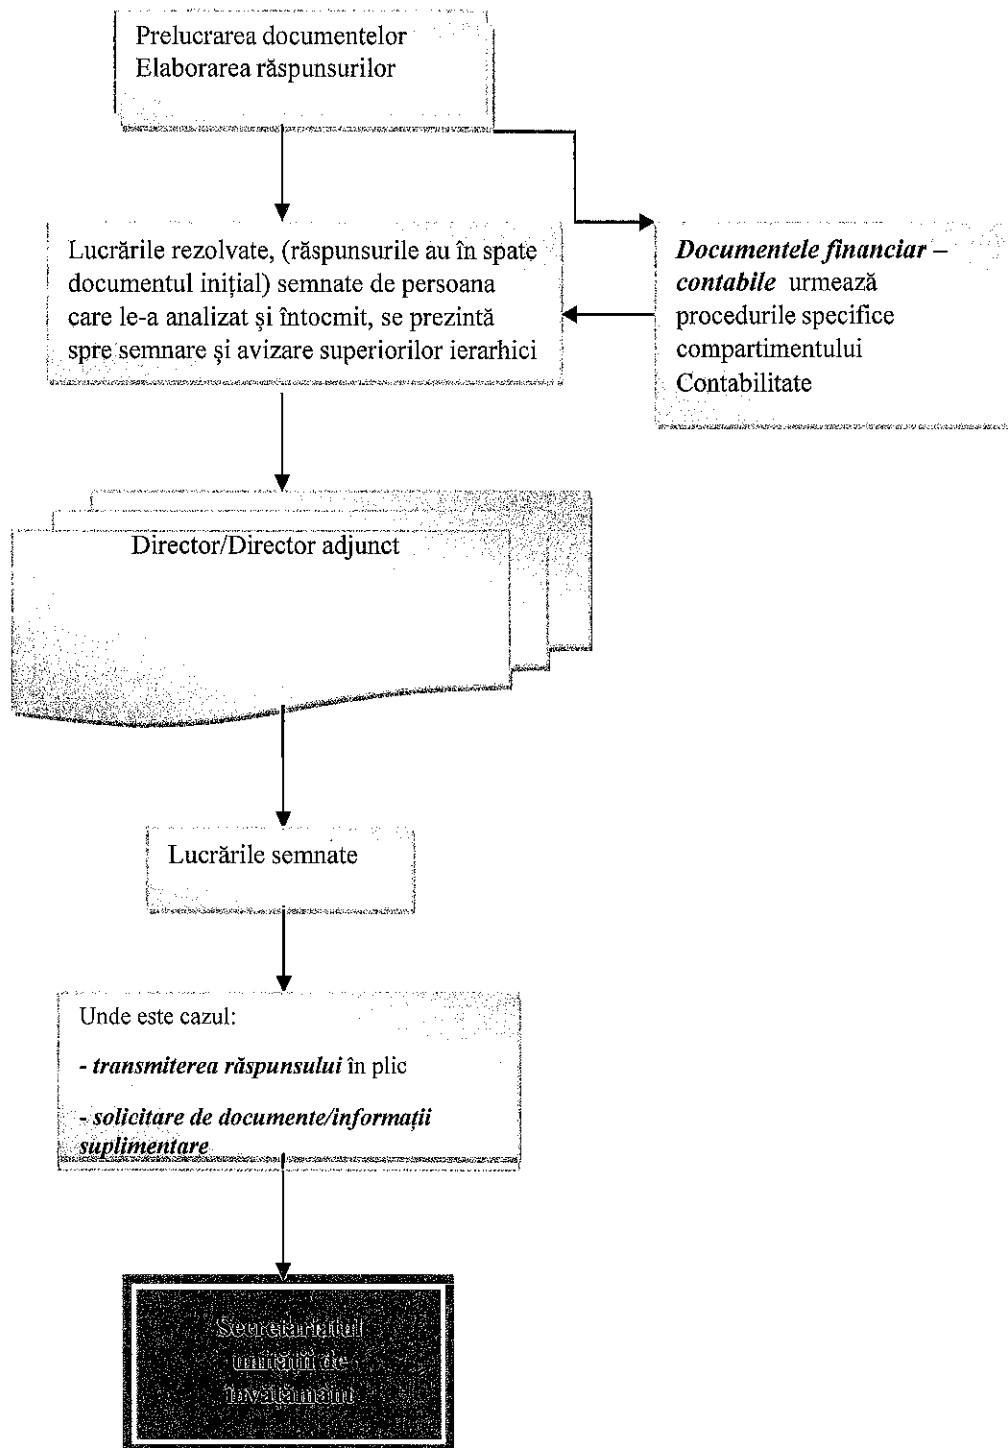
Prelucrarea documentelor
Elaborarea răspunsurilor

Lucrările rezolvate, (răspunsurile au în spate documentul inițial) semnate de persoana care le-a analizat și întocmit, se prezintă spre semnare și avizare superiorilor ierarhici

***Documentele financiar – contabile*** urmează procedurile specifice compartimentului Contabilitate

Director/Director adjunct

Lucrările semnate

Unde este cazul:

***- transmiterea răspunsului*** în plic

***- solicitare de documente/informații suplimentare***

Secretariatul unității de învățământ